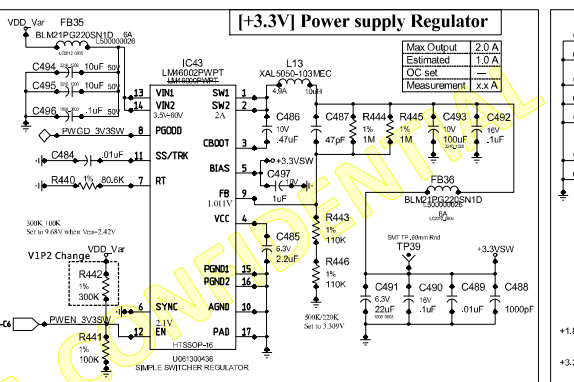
[+3.3V] Power supply Regulator

| Max Output | 2.0 A |
|---|---|
| Estimated | 1.0 A |
| OC set | — |
| Measurement | x.x A |

VDD_Var
FB35
BLM21PG220SN1D
6A
L500000026
C494 10uF 50V
C495 10uF 50V
C496 .1uF 50V
IC43
LM46002PWPT
LM46002PWPT
14 VIN1
13 VIN2
3.5V~60V
SW1 1
SW2 2
2A
L13
XAL5050-103MEC
4.3A
10uH
PGOOD
PWGD_3V3SW
C484 .01uF
SS/TRK 11
R440 1% 80.6K
RT 10
CBOOT 3
C486 10V .47uF
BIAS 5
+3.3VSW
C497 10V 1uF
FB 1.011V 9
VCC 4
C485 6.3V 2.2uF
PGND1 15
PGND2 16
AGND 7
PAD 17
C487 47pF
R444 1% 1M
R445 1% 1M
C493 10V 100uF
C492 16V .1uF
FB36
BLM21PG220SN1D
6A
L500000026
R443 1% 110K
R446 1% 110K
500K/220K
Set to 3.309V
SMT TP .80mm Rnd
TP39
+3.3VSW
C491 6.3V 22uF
C490 16V .1uF
C489 25V .01uF
C488 1000pF
300K 100K
Set to 9.68V when Ven=2.42V
V1P2 Change
VDD_Var
R442 1% 300K
8 SYNC
2.1V
12 EN
PWEN_3V3SW
-C6
R441 1% 100K
HTSSOP-16
U061300436
SIMPLE SWITCHER REGULATOR
CONFIDENTIAL
+1.8
+3.